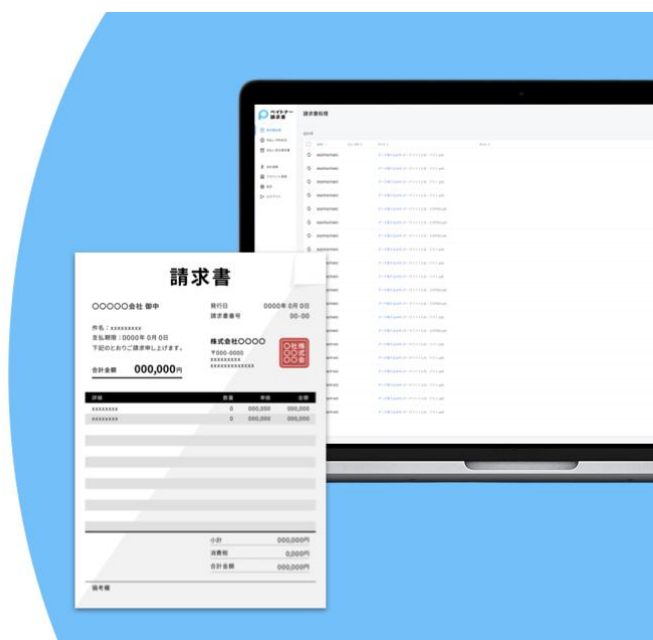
請求書

○○○○○会社 御中

発行日 0000年 0月 0日
請求書番号 00-00

件名：xxxxxxxxx
支払期限：0000年 0月 0日
下記のとおりご請求申し上げます。

株式会社○○○○
〒000-0000
xxxxxxxxx
xxxxxxxxxxxxx

合計金額 000,000円

| 詳細 | 数量 | 単価 | 金額 |
|---|---|---|---|
| xxxxxxxx | 0 | 000,000 | 000,000 |
| xxxxxxxx | 0 | 000,000 | 000,000 |

小計 000,000円
消費税 0,000円
合計金額 000,000円

備考欄

請求書利用